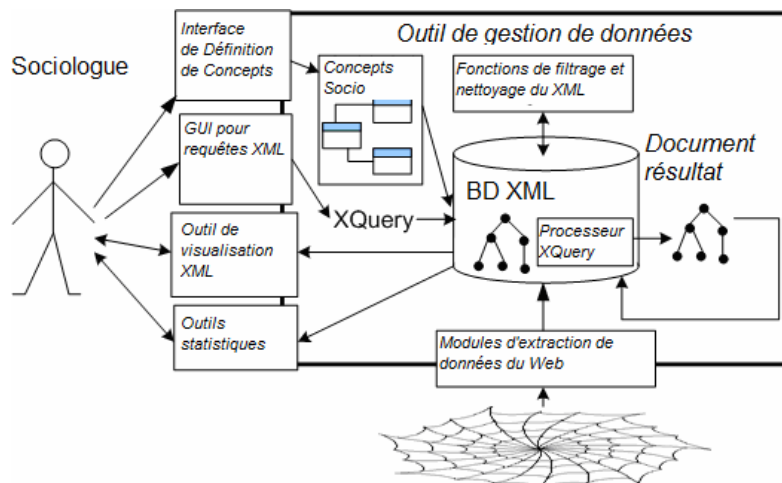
Outil de gestion de données

Sociologue

Interface de Définition de Concepts

Concepts Socio

Fonctions de filtrage et nettoyage du XML

GUI pour requêtes XML

Document résultat

BD XML

XQuery

Outil de visualisation XML

Processeur XQuery

Outils statistiques

Modules d'extraction de données du Web